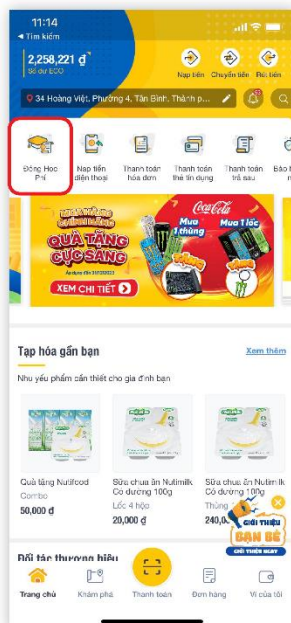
11:14
◂ Tìm kiếm

2,258,221 đ
Số dư ECO

Nạp tiền
Chuyển tiền
Rút tiền

34 Hoàng Việt, Phường 4, Tân Bình, Thành p...

Đóng Học Phí
Nạp tiền điện thoại
Thanh toán hóa đơn
Thanh toán thẻ tín dụng
Thanh toán trả sau
Bảo h

QUÀ TẶNG CỰC SANG
Coca-Cola
Mua 1 thùng
Mua 1 lốc
XEM CHI TIẾT

Tạp hóa gần bạn
Xem thêm
Nhu yếu phẩm cần thiết cho gia đình bạn

Quà tặng Nutifood
Combo
50,000 đ

Sữa chua ăn Nutimilk Có đường 100g
Lốc 4 hộp
20,000 đ

Sữa chua ăn Nutimilk Có đường 100g
Thùng
240,0

GIỚI THIỆU BẠN BÈ
CHIA THƯỞNG NGAY

Đối tác thương hiệu

Trang chủ
Khám phá
Thanh toán
Đơn hàng
Ví của tôi